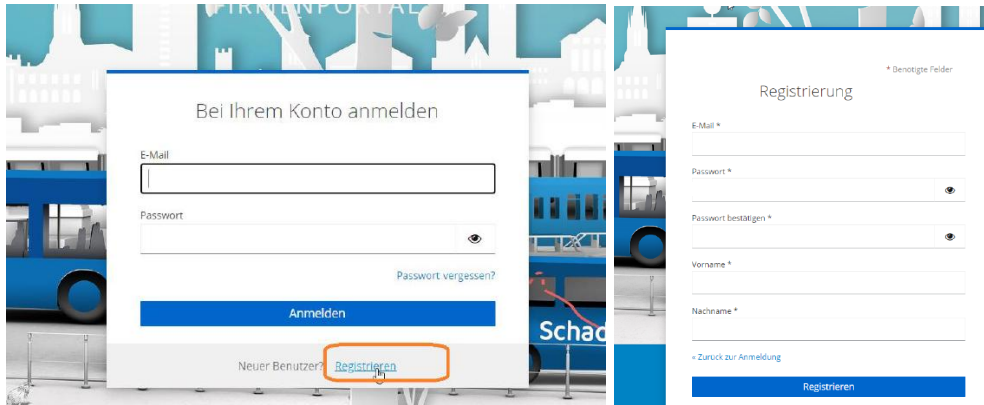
FIRMENPORTAL

Bei Ihrem Konto anmelden

E-Mail

Passwort

Passwort vergessen?

Anmelden

Neuer Benutzer? Registrieren

Schad

* Benötigte Felder

Registrierung

E-Mail *

Passwort *

Passwort bestätigen *

Vorname *

Nachname *

« Zurück zur Anmeldung

Registrieren